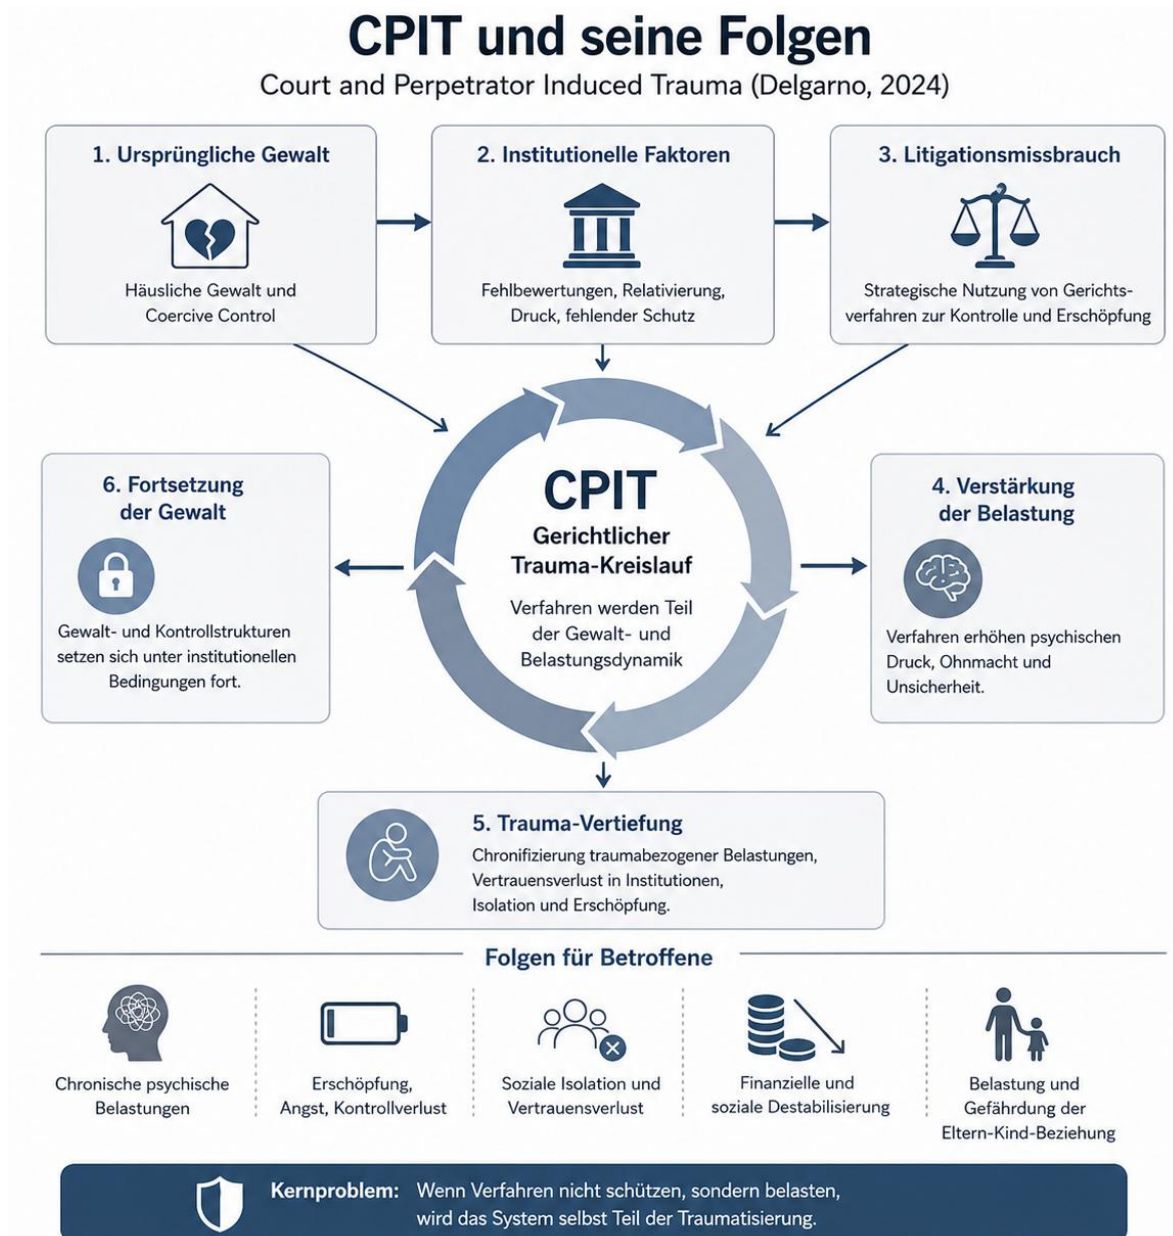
CPIT und seine Folgen

Court and Perpetrator Induced Trauma (Delgarno, 2024)

1. Ursprüngliche Gewalt

Häusliche Gewalt und Coercive Control

2. Institutionelle Faktoren

Fehlbewertungen, Relativierung, Druck, fehlender Schutz

3. Litigationsmissbrauch

Strategische Nutzung von Gerichtsverfahren zur Kontrolle und Erschöpfung

6. Fortsetzung der Gewalt

Gewalt- und Kontrollstrukturen setzen sich unter institutionellen Bedingungen fort.

CPIT

Gerichtlicher Trauma-Kreislauf

Verfahren werden Teil der Gewalt- und Belastungsdynamik

4. Verstärkung der Belastung

Verfahren erhöhen psychischen Druck, Ohnmacht und Unsicherheit.

5. Trauma-Vertiefung

Chronifizierung traumabezogener Belastungen, Vertrauensverlust in Institutionen, Isolation und Erschöpfung.

Folgen für Betroffene

Chronische psychische Belastungen

Erschöpfung, Angst, Kontrollverlust

Soziale Isolation und Vertrauensverlust

Finanzielle und soziale Destabilisierung

Belastung und Gefährdung der Eltern-Kind-Beziehung

Kernproblem: Wenn Verfahren nicht schützen, sondern belasten, wird das System selbst Teil der Traumatisierung.